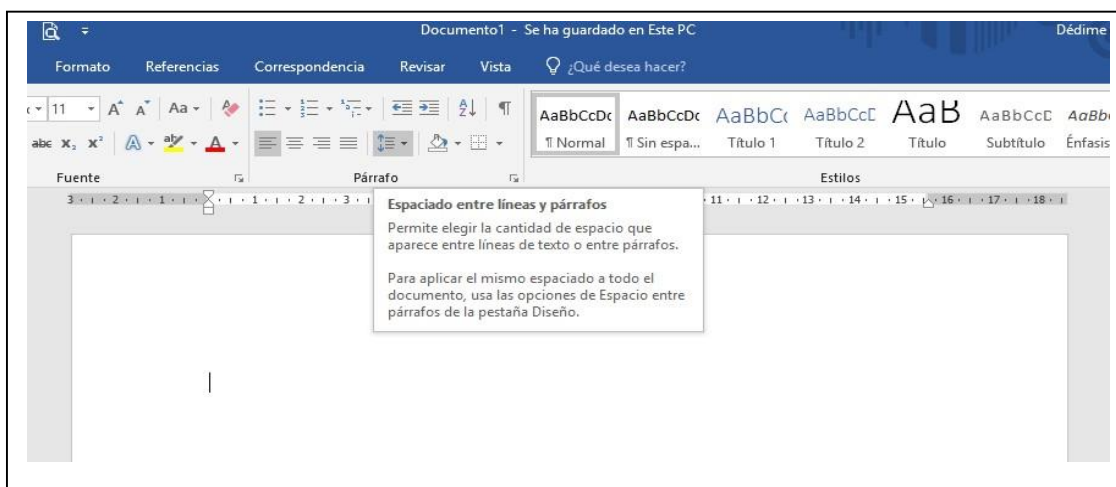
Documento1 - Se ha guardado en Este PC

Dédime

Formato Referencias Correspondencia Revisar Vista ¿Qué desea hacer?

11 A A Aa ¶

abc $x_2$ $x^2$ A A

AaBbCcDc AaBbCcDc AaBbC AaBbCcD AaB AaBbCcD AaBb

¶ Normal ¶ Sin espa... Título 1 Título 2 Título Subtítulo Énfasis

Fuente Párrafo Estilos

3 2 1 1 2 3 11 12 13 14 15 16 17 18

Espaciado entre líneas y párrafos

Permite elegir la cantidad de espacio que aparece entre líneas de texto o entre párrafos.

Para aplicar el mismo espaciado a todo el documento, usa las opciones de Espacio entre párrafos de la pestaña Diseño.